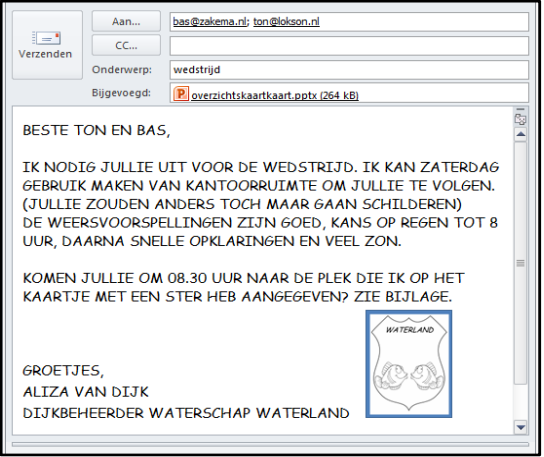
Verzenden

Aan...

bas@zakema.nl; ton@lokson.nl

CC...

Onderwerp:

wedstrijd

Bijgevoegd:

P overzichtskaartkaart.pptx (264 kB)

BESTE TON EN BAS,

IK NODIG JULLIE UIT VOOR DE WEDSTRIJD. IK KAN ZATERDAG GEBRUIK MAKEN VAN KANTOORRUIMTE OM JULLIE TE VOLGEN. (JULLIE ZOUDEN ANDERS TOCH MAAR GAAN SCHILDEREN) DE WEERSVOORSPELLINGEN ZIJN GOED, KANS OP REGEN TOT 8 UUR, DAARNA SNELLE OPKLARINGEN EN VEEL ZON.

KOMEN JULLIE OM 08.30 UUR NAAR DE PLEK DIE IK OP HET KAARTJE MET EEN STER HEB AANGEGEVEN? ZIE BIJLAGE.

WATERLAND

GROETJES,
ALIZA VAN DIJK
DIJKBEHEERDER WATERSCHAP WATERLAND